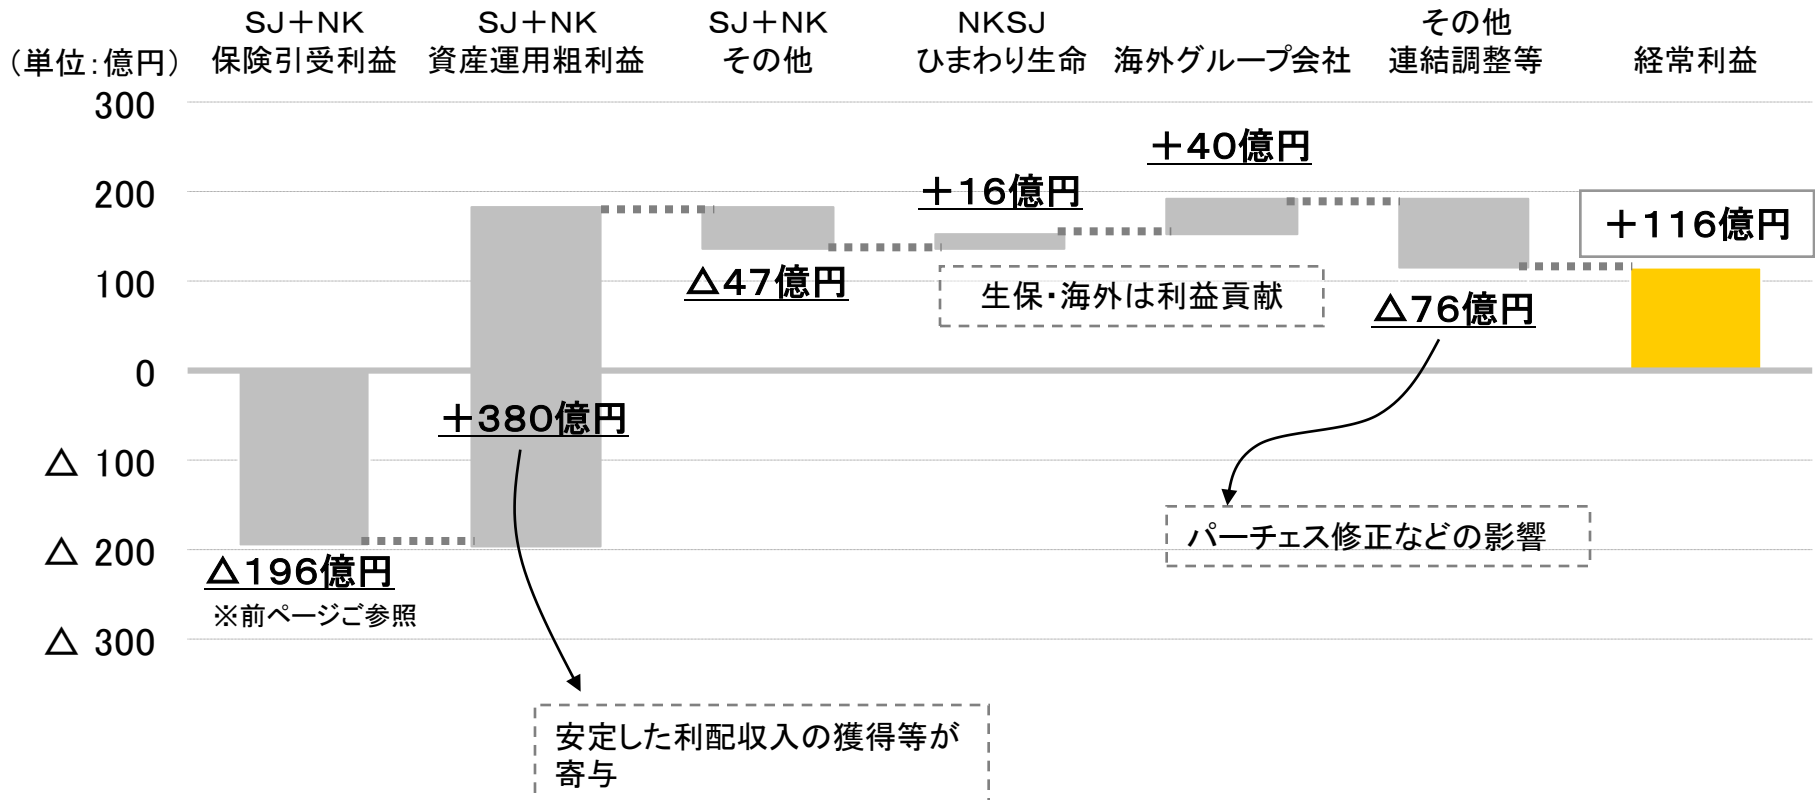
(単位:億円)

SJ+NK
保険引受利益

SJ+NK
資産運用粗利益

SJ+NK
その他

NKSJ
ひまわり生命

海外グループ会社

その他
連結調整等

経常利益

300
200
100
0
△ 100
△ 200
△ 300

+40億円

+16億円

+116億円

△47億円

生保・海外は利益貢献

△76億円

+380億円

パーチェス修正などの影響

△196億円
※前ページご参照

安定した利配収入の獲得等が寄与